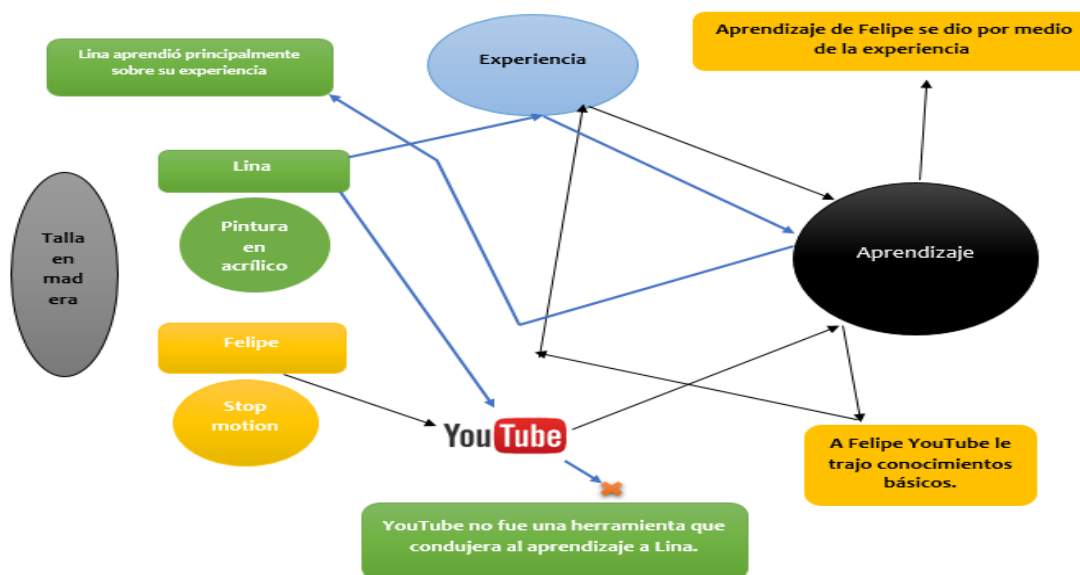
Lina aprendió principalmente sobre su experiencia

Experiencia

Aprendizaje de Felipe se dio por medio de la experiencia

Talla en madera

Lina

Pintura en acrílico

Aprendizaje

Felipe

Stop motion

YouTube

A Felipe YouTube le trajo conocimientos básicos.

YouTube no fue una herramienta que condujera al aprendizaje a Lina.